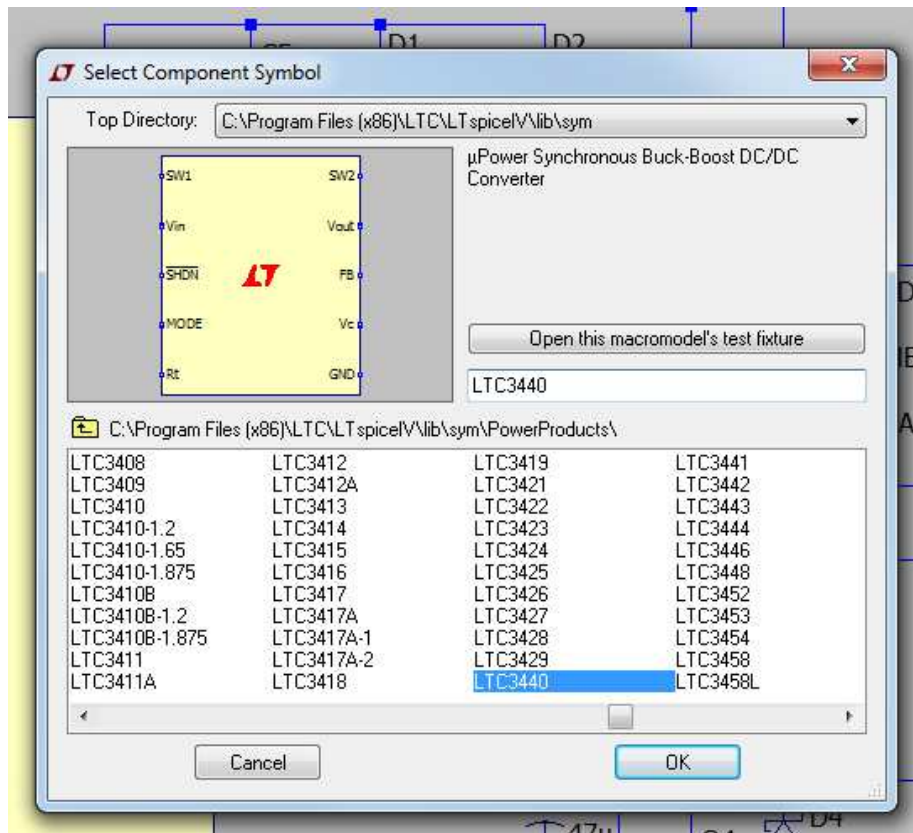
C5 D1 D2

Select Component Symbol

Top Directory: C:\Program Files (x86)\LTC\LTspiceIV\lib\sym

SW1 SW2
Vin Vout
$\overline{SHDN}$ FB
MODE Vc
Rt GND

µPower Synchronous Buck-Boost DC/DC Converter

Open this macromodel's test fixture

LTC3440

C:\Program Files (x86)\LTC\LTspiceIV\lib\sym\PowerProducts\

LTC3408
LTC3409
LTC3410
LTC3410-1.2
LTC3410-1.65
LTC3410-1.875
LTC3410B
LTC3410B-1.2
LTC3410B-1.875
LTC3411
LTC3411A

LTC3412
LTC3412A
LTC3413
LTC3414
LTC3415
LTC3416
LTC3417
LTC3417A
LTC3417A-1
LTC3417A-2
LTC3418

LTC3419
LTC3421
LTC3422
LTC3423
LTC3424
LTC3425
LTC3426
LTC3427
LTC3428
LTC3429
LTC3440

LTC3441
LTC3442
LTC3443
LTC3444
LTC3446
LTC3448
LTC3452
LTC3453
LTC3454
LTC3458
LTC3458L

Cancel
OK

47µ D4